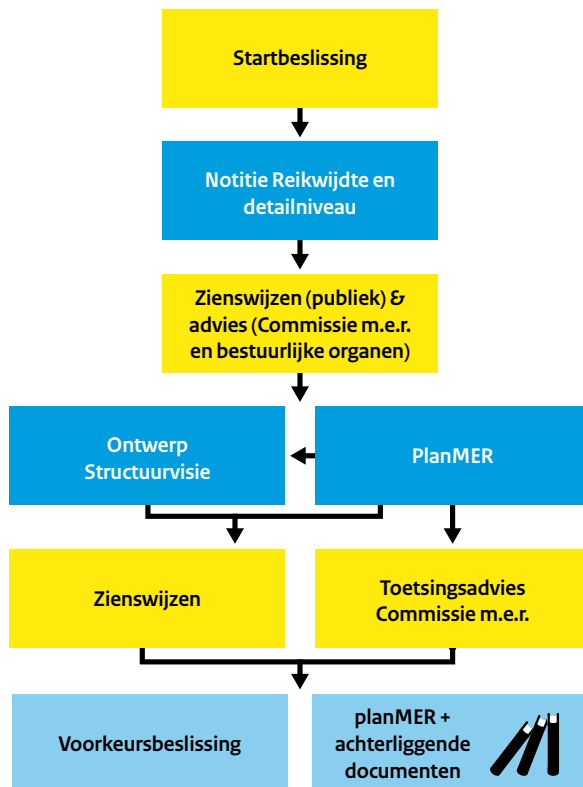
Startbeslissing

Notitie Reikwijdte en detailniveau

Zienswijzen (publiek) & advies (Commissie m.e.r. en bestuurlijke organen)

Ontwerp Structuurvisie

PlanMER

Zienswijzen

Toetsingsadvies Commissie m.e.r.

Voorkeursbeslissing

planMER + achterliggende documenten